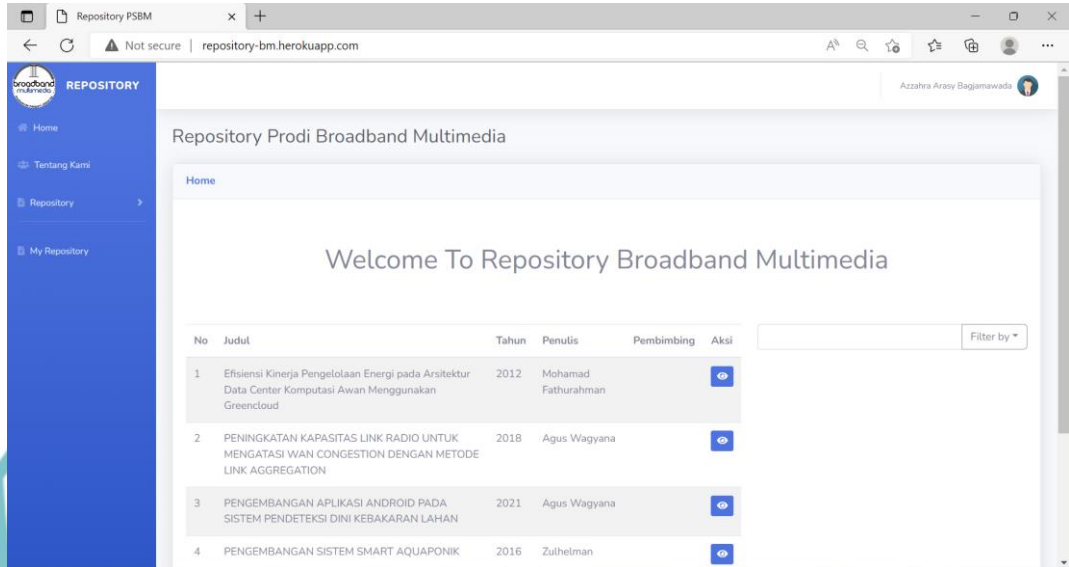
Repository PSBM

Not secure | repository-bm.herokuapp.com

broadband multimedia REPOSITORY

Home

Tentang Kami

Repository

My Repository

Azzahra Arasy Bagjamawada

Repository Prodi Broadband Multimedia

Home

Welcome To Repository Broadband Multimedia

Filter by

| No | Judul | Tahun | Penulis | Pembimbing | Aksi |
|---|---|---|---|---|---|
| 1 | Efisiensi Kinerja Pengelolaan Energi pada Arsitektur Data Center Komputasi Awan Menggunakan Greencloud | 2012 | Mohamad Fathurahman | | |
| 2 | PENINGKATAN KAPASITAS LINK RADIO UNTUK MENGATASI WAN CONGESTION DENGAN METODE LINK AGGREGATION | 2018 | Agus Wagyana | | |
| 3 | PENGEMBANGAN APLIKASI ANDROID PADA SISTEM PENDETEKSI DINI KEBAKARAN LAHAN | 2021 | Agus Wagyana | | |
| 4 | PENGEMBANGAN SISTEM SMART AQUAPONIK | 2016 | Zulhelman | | |